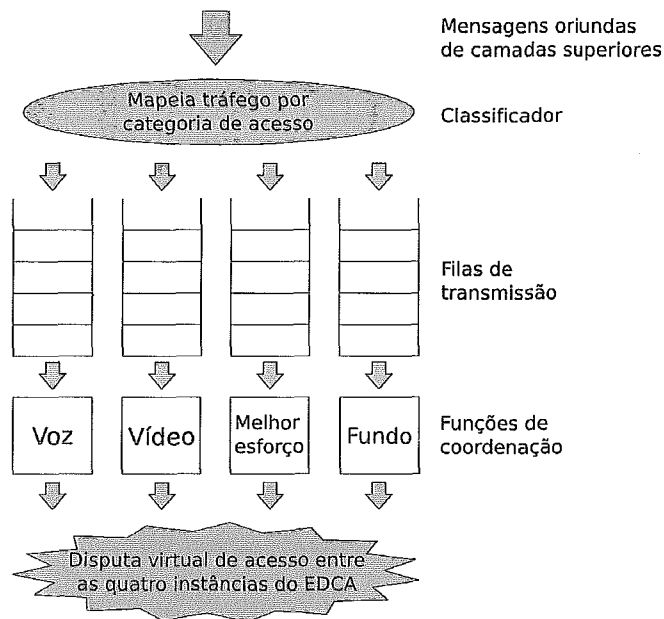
Mensagens oriundas de camadas superiores

Mapela tráfego por categoria de acesso

Classificador

Filas de transmissão

Voz

Vídeo

Melhor esforço

Fundo

Funções de coordenação

Disputa virtual de acesso entre as quatro instâncias do EDCA